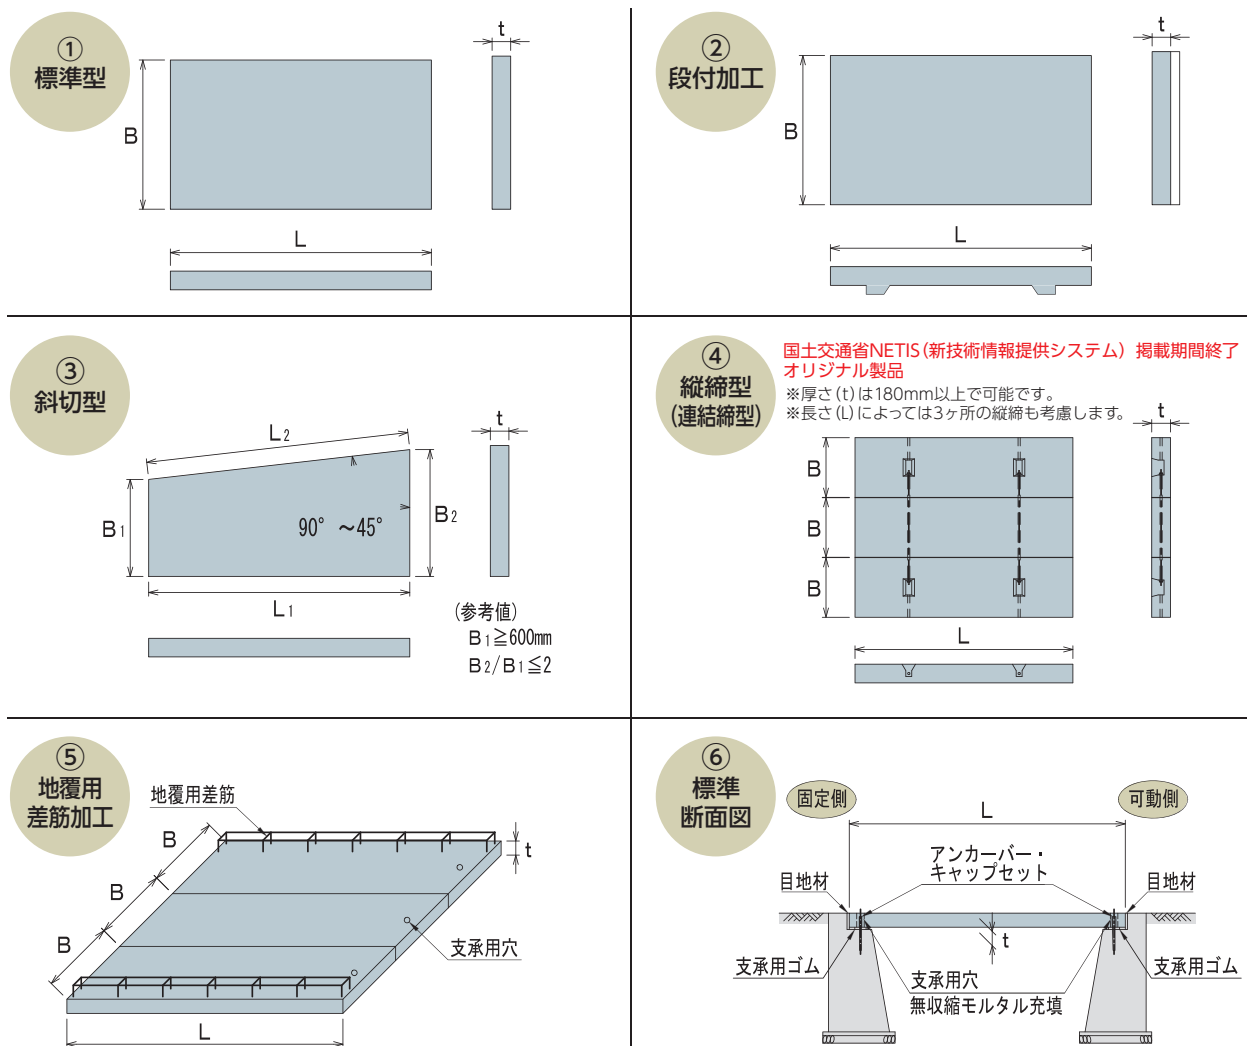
①
標準型

B

t

L

②
段付加工

B

t

L

③
斜切型

L2

B1

90° ～45°

B2

t

L1

(参考値)
B1≧600mm
B2/B1≦2

④
縦締型
(連結締型)

国土交通省NETIS(新技術情報提供システム) 掲載期間終了オリジナル製品
※厚さ(t)は180mm以上で可能です。
※長さ(L)によっては3ヶ所の縦締も考慮します。

t

B

B

B

L

⑤
地覆用
差筋加工

地覆用差筋

B

B

B

t

支承用穴

L

⑥
標準
断面図

固定側

可動側

L

アンカーバー・
キャップセット

目地材

目地材

t

支承用ゴム

支承用穴

無収縮モルタル充填

支承用ゴム